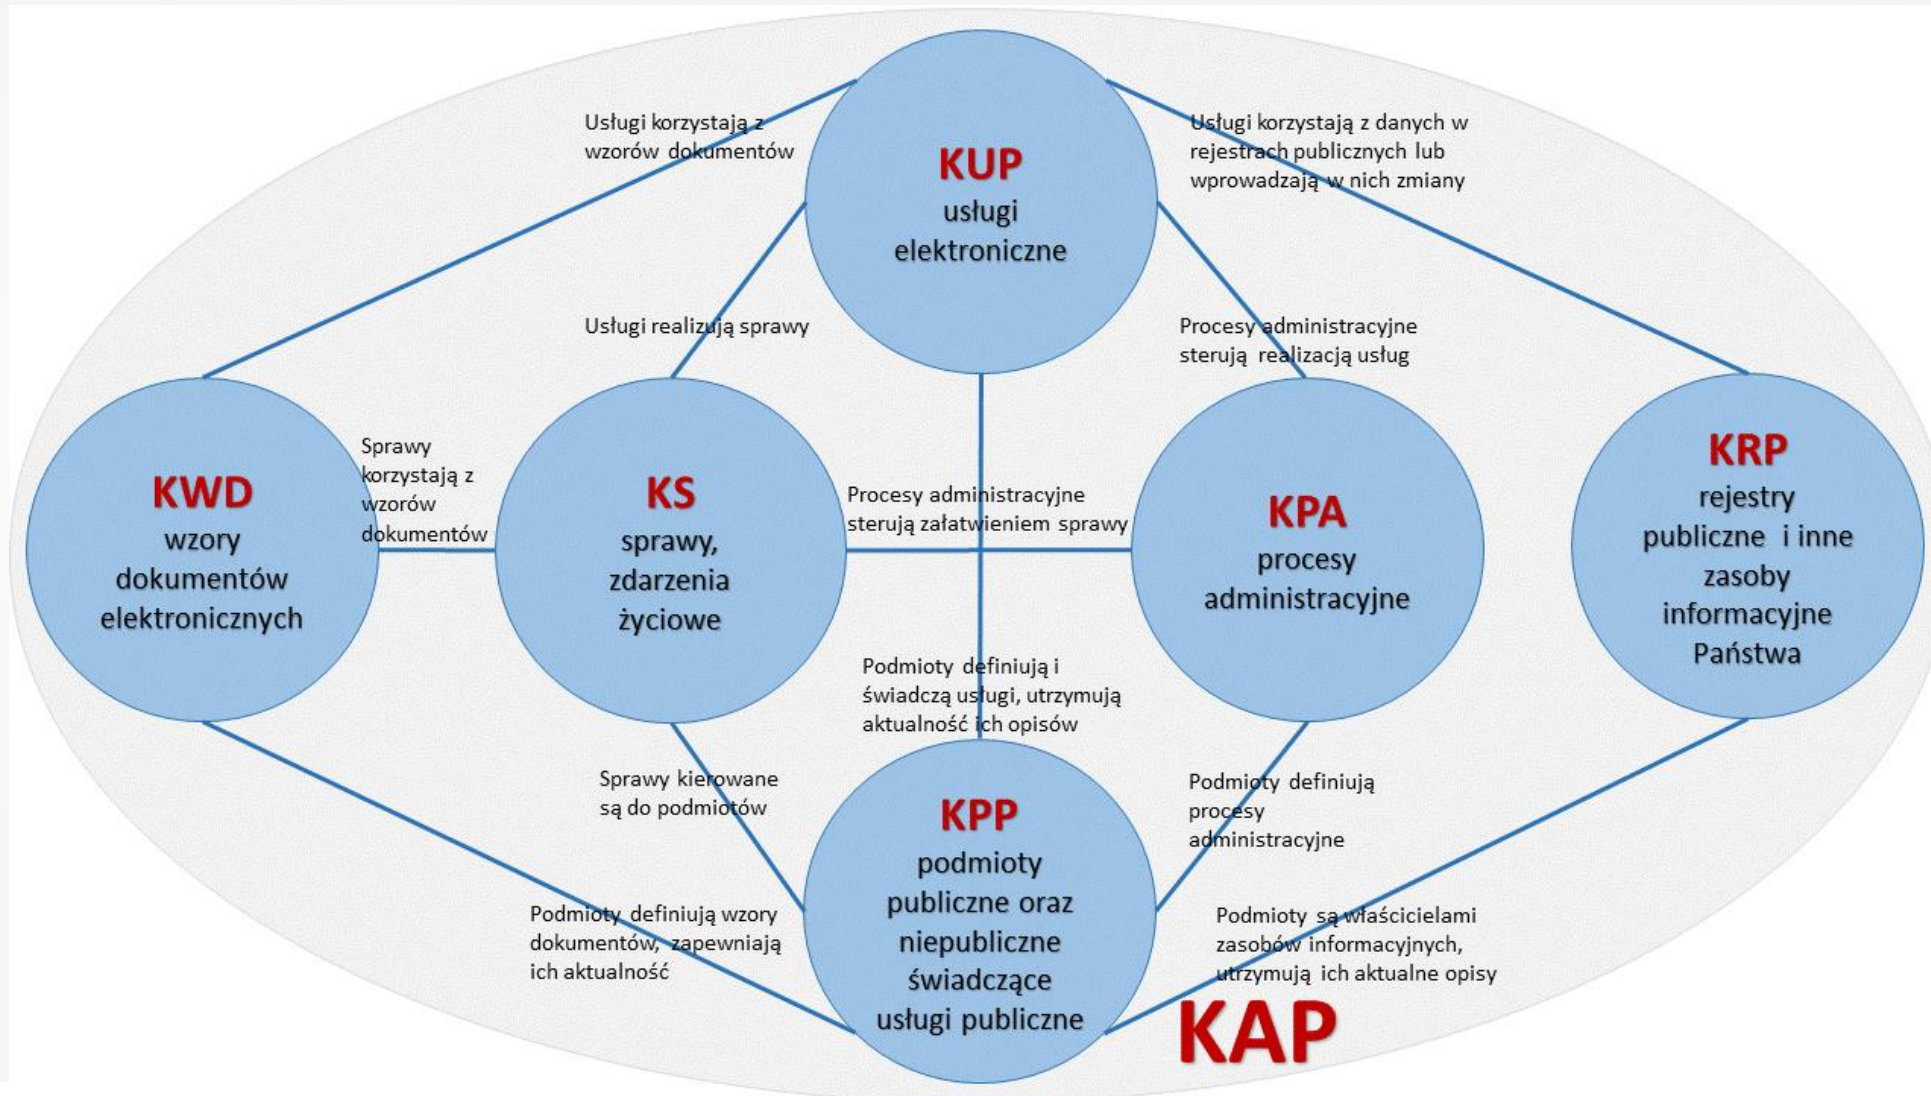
Usługi korzystają z wzorów dokumentów

KUP
usługi elektroniczne

Usługi korzystają z danych w rejestrach publicznych lub wprowadzają w nich zmiany

Usługi realizują sprawy

Procesy administracyjne sterują realizacją usług

KWD
wzory dokumentów elektronicznych

Sprawy korzystają z wzorów dokumentów

KS
sprawy, zdarzenia życiowe

Procesy administracyjne sterują załatwieniem sprawy

KPA
procesy administracyjne

KRP
rejestry publiczne i inne zasoby informacyjne Państwa

Podmioty definiują i świadczą usługi, utrzymują aktualność ich opisów

Sprawy kierowane są do podmiotów

Podmioty definiują procesy administracyjne

KPP
podmioty publiczne oraz niepubliczne świadczące usługi publiczne

Podmioty definiują wzory dokumentów, zapewniają ich aktualność

Podmioty są właścicielami zasobów informacyjnych, utrzymują ich aktualne opisy

KAP